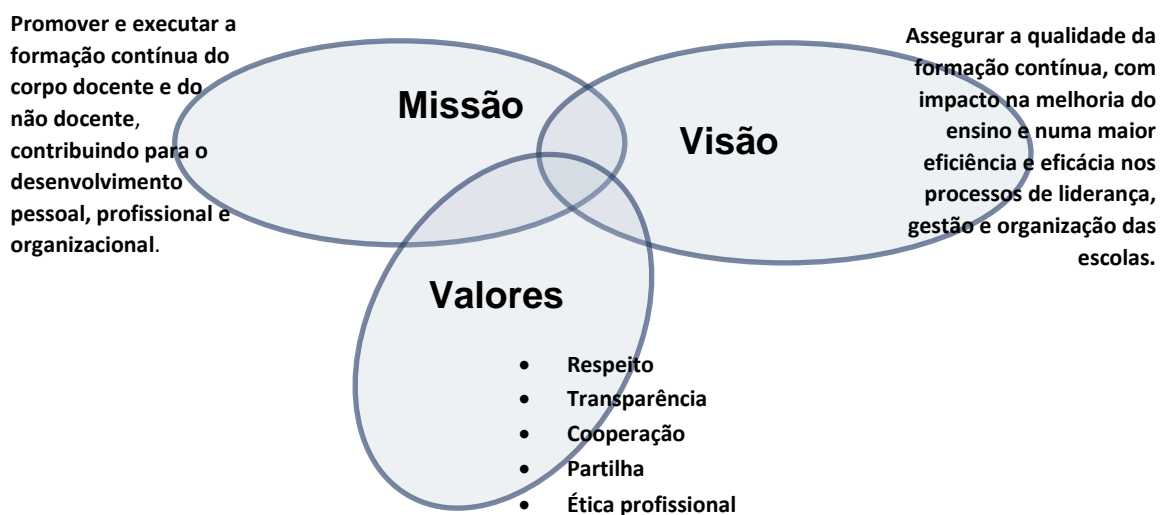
Promover e executar a formação contínua do corpo docente e do não docente, contribuindo para o desenvolvimento pessoal, profissional e organizacional.

Missão

Visão

Assegurar a qualidade da formação contínua, com impacto na melhoria do ensino e numa maior eficiência e eficácia nos processos de liderança, gestão e organização das escolas.

Valores

- Respeito
- Transparência
- Cooperação
- Partilha
- Ética profissional